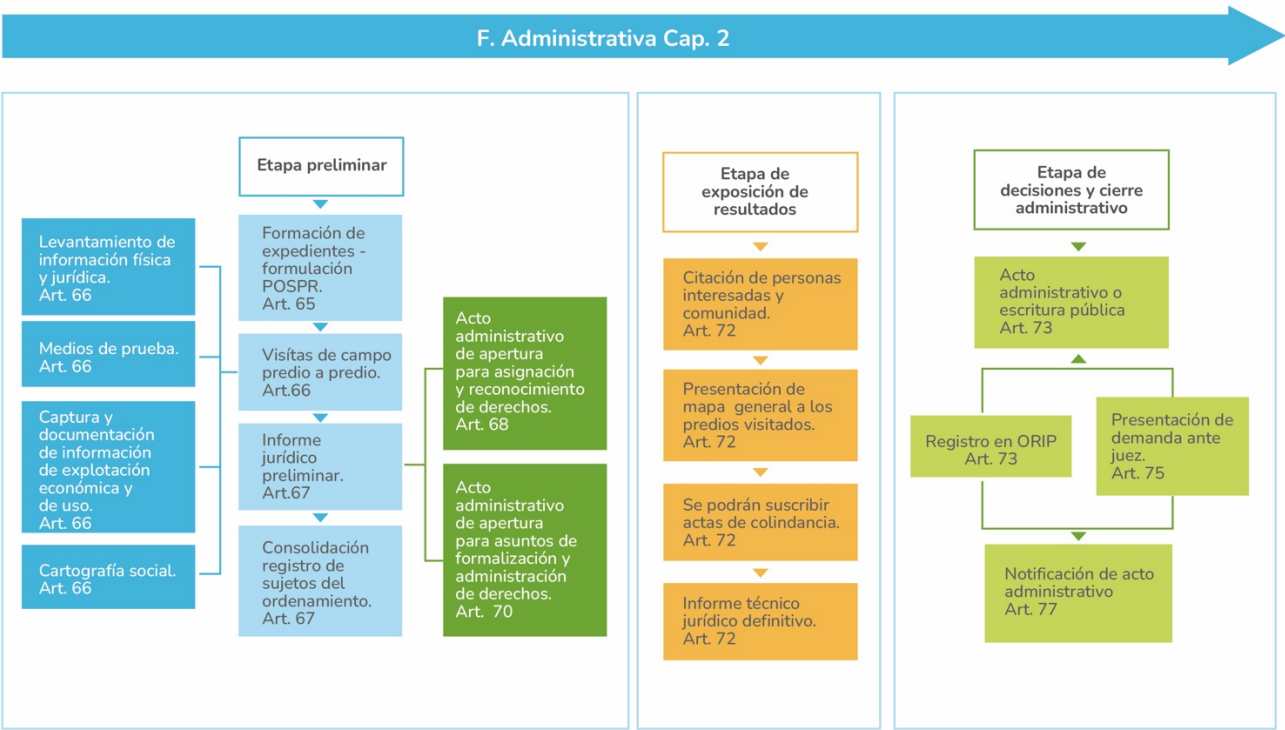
F. Administrativa Cap. 2

Etapa preliminar

Levantamiento de información física y jurídica. Art. 66

Medios de prueba. Art. 66

Captura y documentación de información de explotación económica y de uso. Art. 66

Cartografía social. Art. 66

Formación de expedientes - formulación POSPR. Art. 65

Visítas de campo predio a predio. Art.66

Informe jurídico preliminar. Art.67

Consolidación registro de sujetos del ordenamiento. Art. 67

Acto administrativo de apertura para asignación y reconocimiento de derechos. Art. 68

Acto administrativo de apertura para asuntos de formalización y administración de derechos. Art. 70

Etapa de exposición de resultados

Citación de personas interesadas y comunidad. Art. 72

Presentación de mapa general a los predios visitados. Art. 72

Se podrán suscribir actas de colindancia. Art. 72

Informe técnico jurídico definitivo. Art. 72

Etapa de decisiones y cierre administrativo

Acto administrativo o escritura pública Art. 73

Registro en ORIP Art. 73

Presentación de demanda ante juez. Art. 75

Notificación de acto administrativo Art. 77